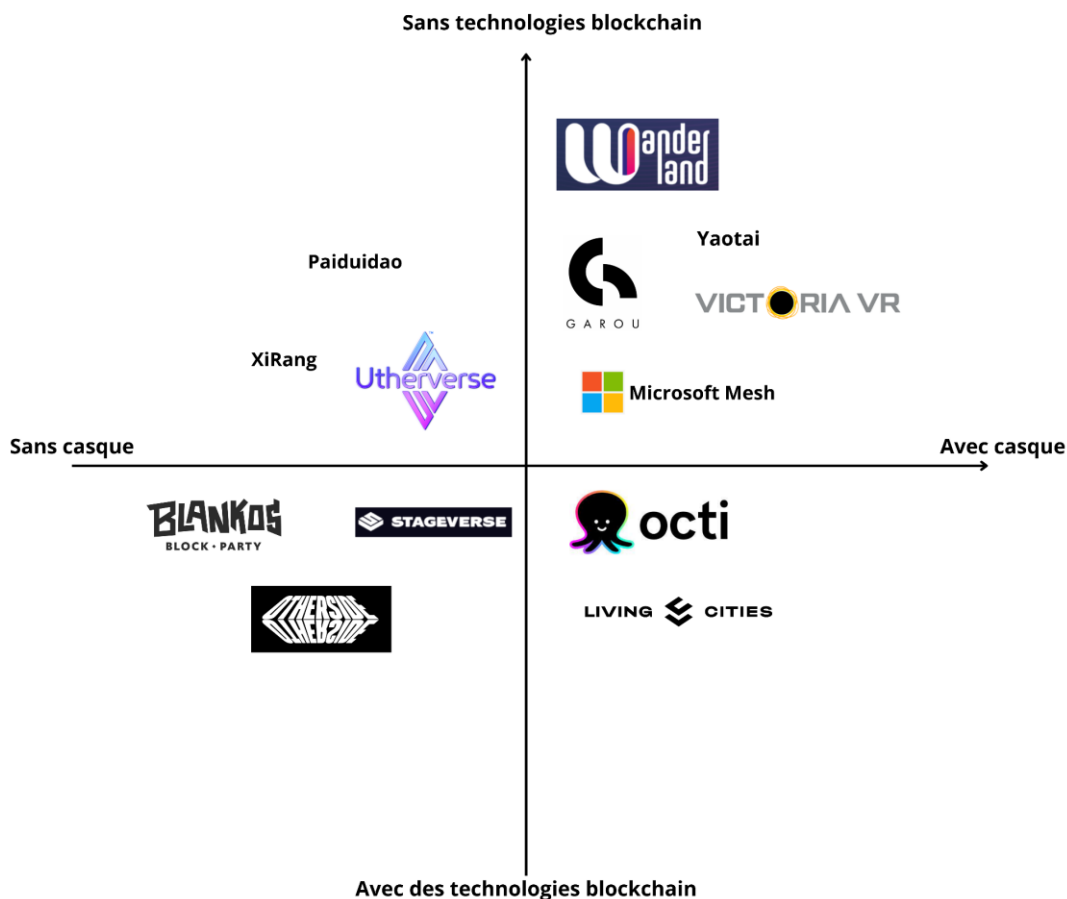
Sans technologies blockchain

Wander land

Yaotai

Paiduidao

GAROU

VICTORIA VR

XiRang

Utherverse

Microsoft Mesh

Sans casque

Avec casque

BLANKOS BLOCK • PARTY

STAGEVERSE

octi

OTHERSIDE

LIVING CITIES

Avec des technologies blockchain